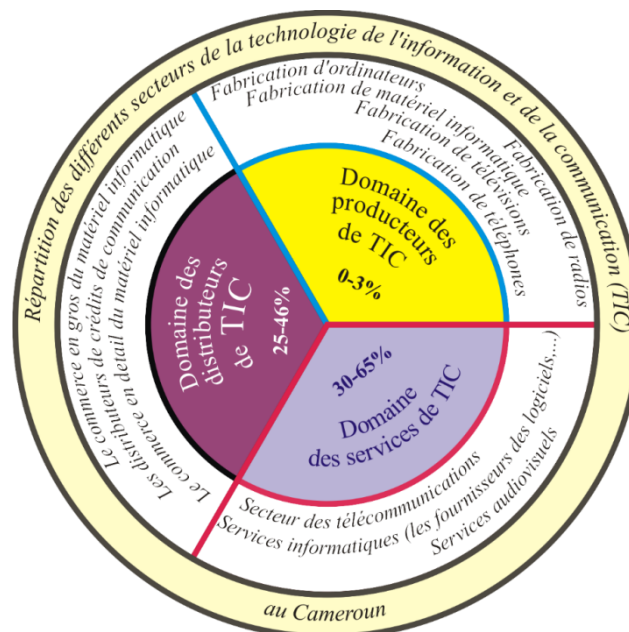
Répartition des différents secteurs de la technologie de l'information et de la communication (TIC)

au Cameroun

Fabrication d'ordinateurs
Fabrication de matériel informatique
Fabrication de télévisions
Fabrication de téléphones
Fabrication de radios

Domaine des producteurs de TIC
0-3%

Le commerce en gros du matériel informatique
Les distributeurs de crédits de communication
Le commerce en detail du matériel informatique

Domaine des distributeurs de TIC
25-46%

30-65%
Domaine des services de TIC

Secteur des télécommunications
Services informatiques (les fournisseurs des logiciels...)
Services audiovisuels